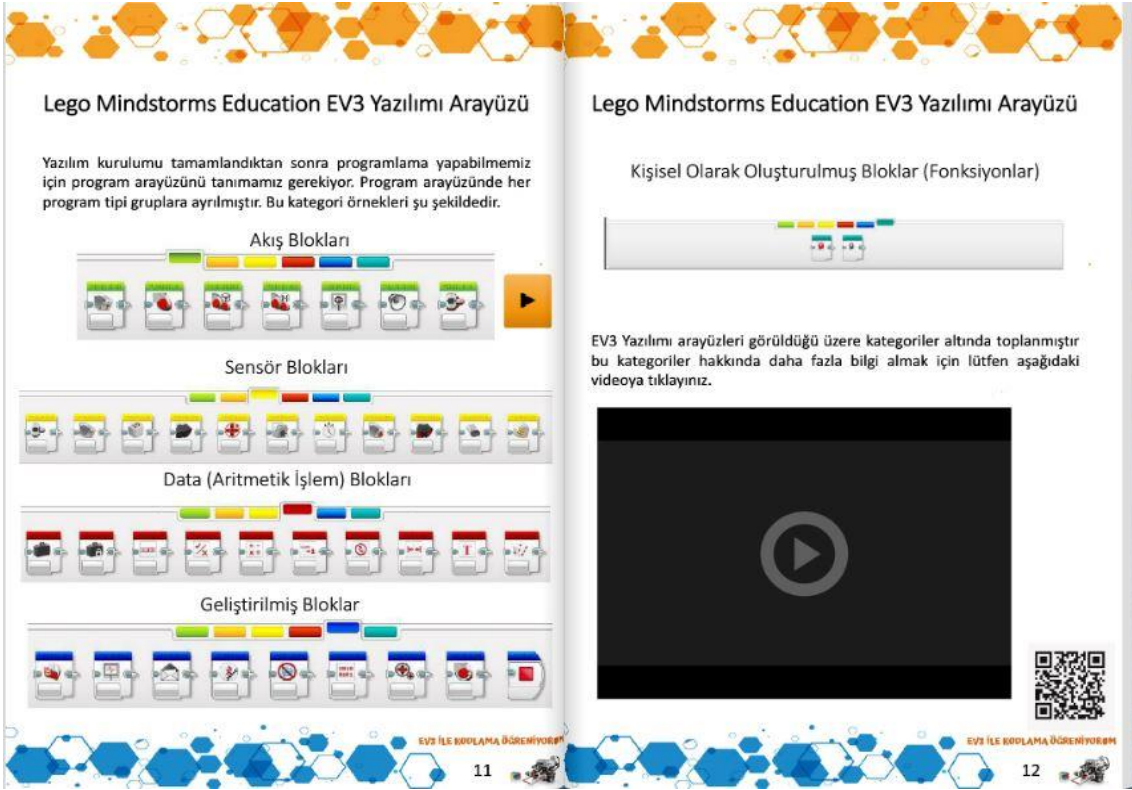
Lego Mindstorms Education EV3 Yazılımı Arayüzü

Yazılım kurulumu tamamlandıktan sonra programlama yapabilmemiz için program arayüzünü tanımamız gerekiyor. Program arayüzünde her program tipi gruplara ayrılmıştır. Bu kategori örnekleri şu şekildedir.

Akış Blokları

Sensör Blokları

Data (Aritmetik İşlem) Blokları

Geliştirilmiş Bloklar

EV3 İLE KODLAMA ÖĞRENİYORUM

11

Lego Mindstorms Education EV3 Yazılımı Arayüzü

Kişisel Olarak Oluşturulmuş Bloklar (Fonksiyonlar)

EV3 Yazılımı arayüzleri görüldüğü üzere kategoriler altında toplanmıştır bu kategoriler hakkında daha fazla bilgi almak için lütfen aşağıdaki videoya tıklayınız.

EV3 İLE KODLAMA ÖĞRENİYORUM

12